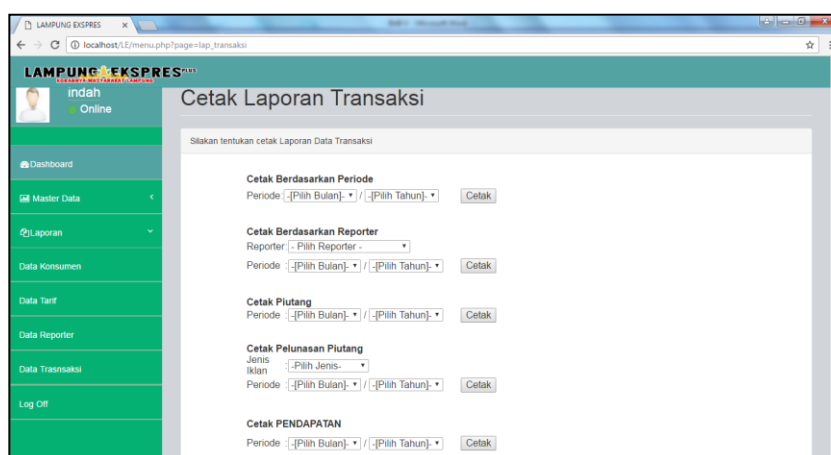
LAMPUNG EXSPRES ×

localhost/LE/menu.php?page=lap_transaksi

LAMPUNG EKSPRES PLUS

indah
Online

Cetak Laporan Transaksi

Silakan tentukan cetak Laporan Data Transaksi

Dashboard

Master Data

Laporan

Data Konsumen

Data Tarif

Data Reporter

Data Trasnsaksi

Log Off

Cetak Berdasarkan Periode
Periode : -[Pilih Bulan]- / -[Pilih Tahun]- Cetak

Cetak Berdasarkan Reporter
Reporter : - Pilih Reporter -
Periode : -[Pilih Bulan]- / -[Pilih Tahun]- Cetak

Cetak Piutang
Periode : -[Pilih Bulan]- / -[Pilih Tahun]- Cetak

Cetak Pelunasan Piutang
Jenis Iklan : -Pilih Jenis-
Periode : -[Pilih Bulan]- / -[Pilih Tahun]- Cetak

Cetak PENDAPATAN
Periode : -[Pilih Bulan]- / -[Pilih Tahun]- Cetak